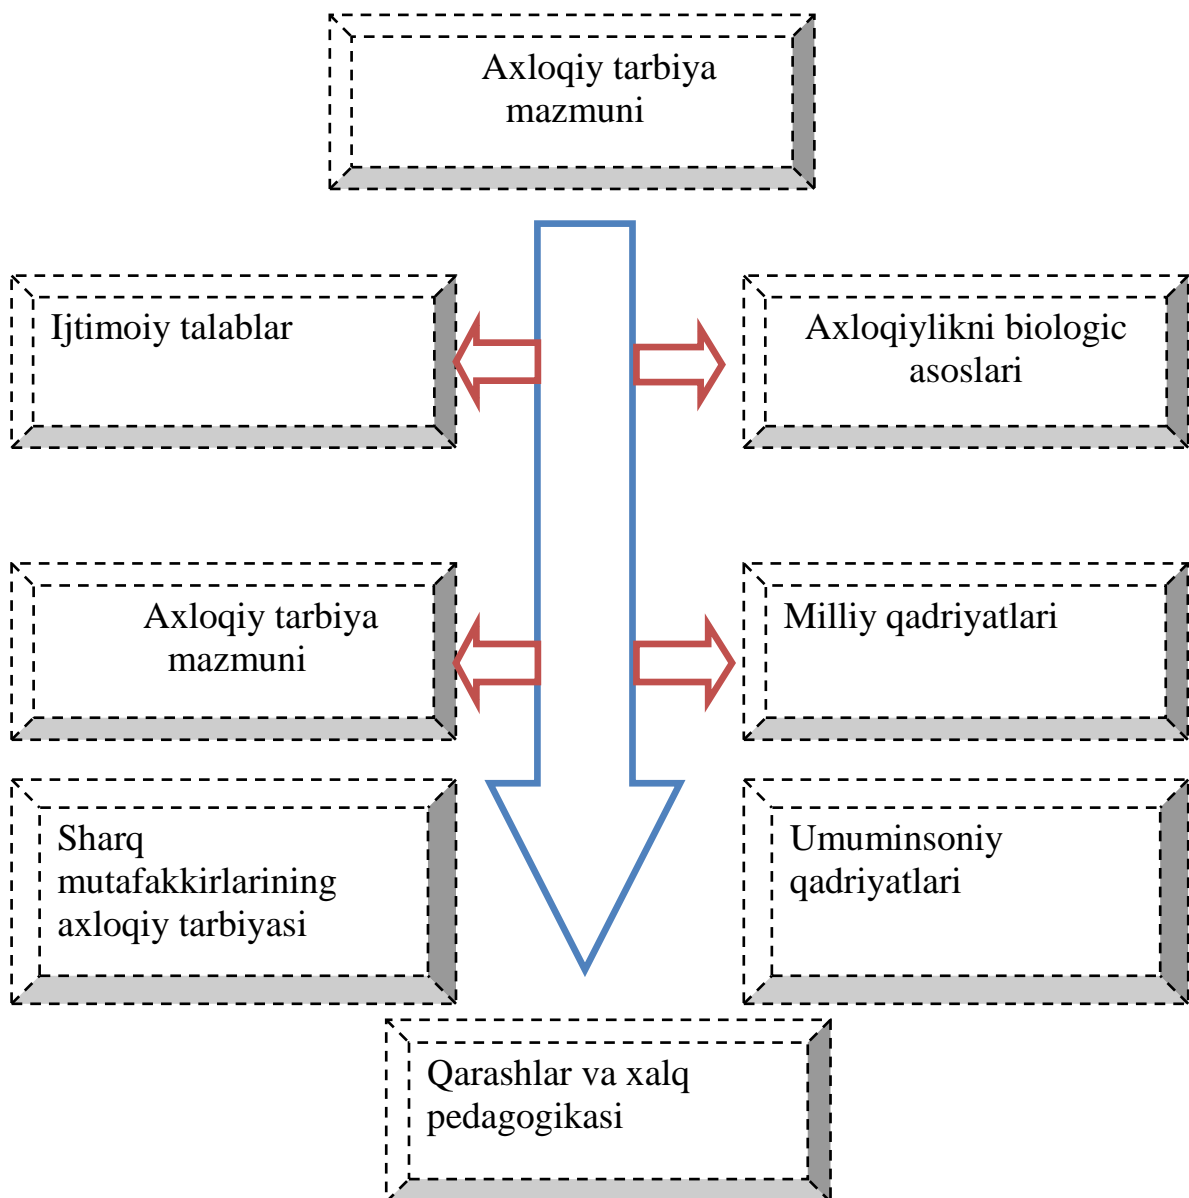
Axloqiy tarbiya mazmuni

Ijtimoiy talablar

Axloqiylikni biologic asoslari

Axloqiy tarbiya mazmuni

Milliy qadriyatlari

Sharq mutafakkirlarining axloqiy tarbiyasi

Umuminsoniy qadriyatlari

Qarashlar va xalq pedagogikasi